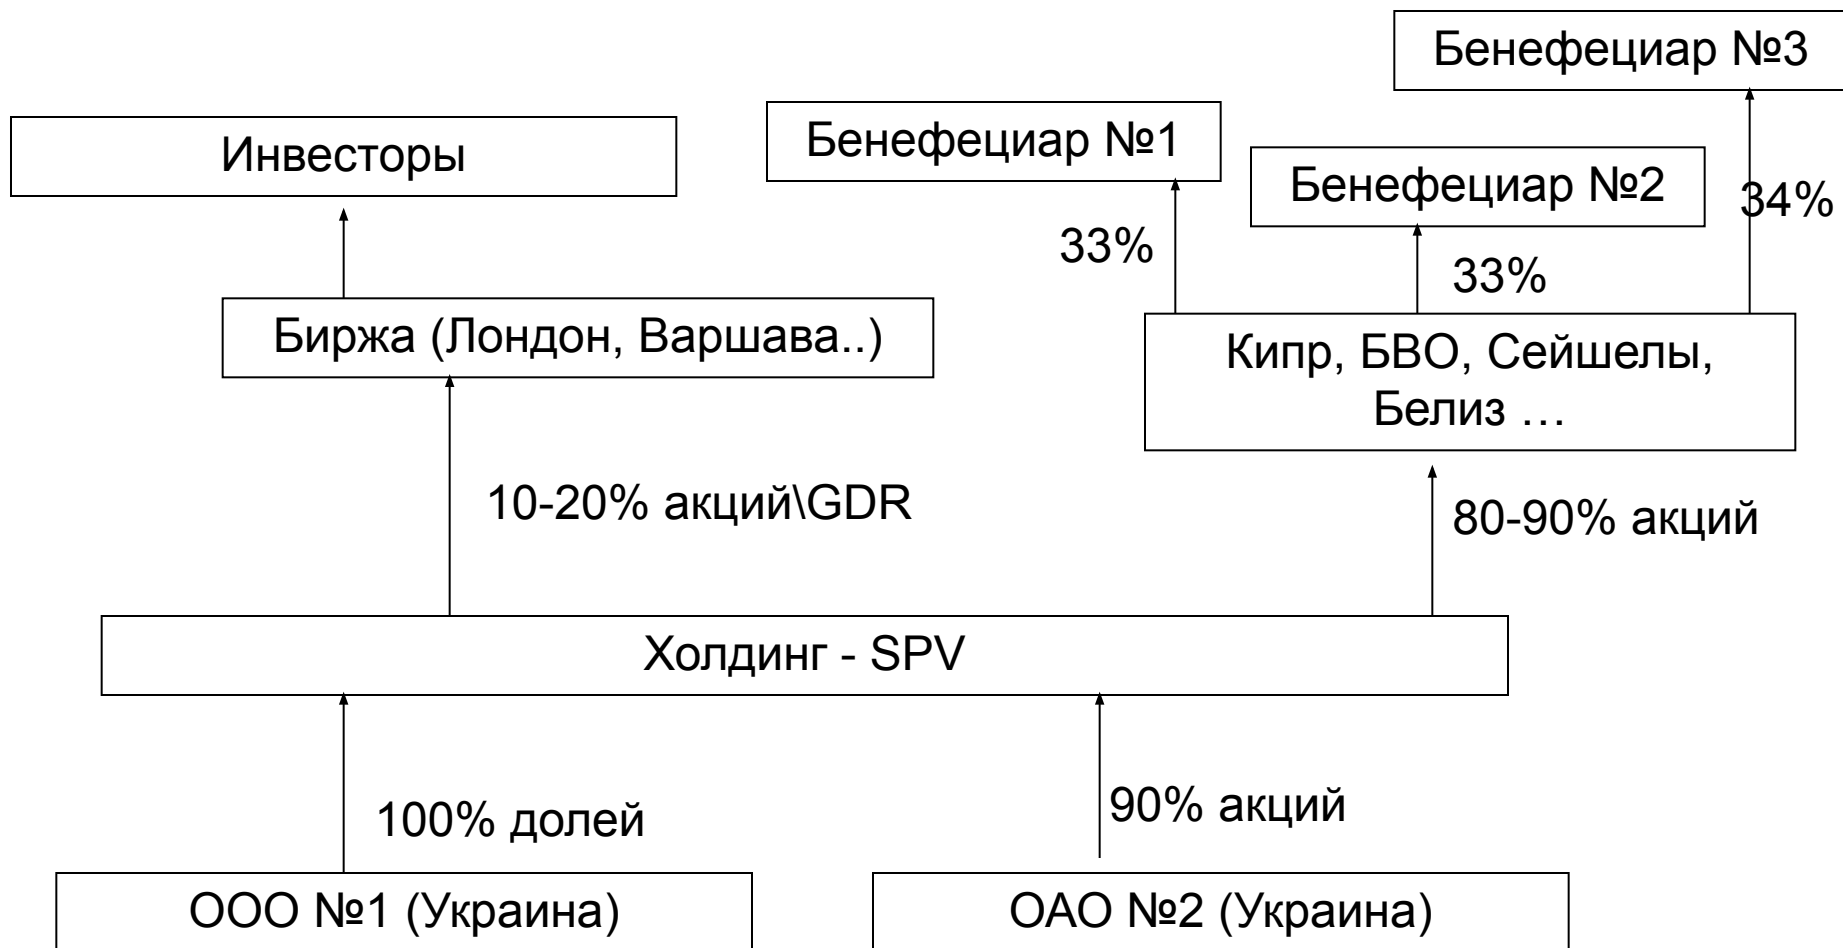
Бенефециар №3

Инвесторы

Бенефециар №1

Бенефециар №2

34%

33%

33%

Биржа (Лондон, Варшава..)

Кипр, БВО, Сейшелы, Белиз …

10-20% акций\GDR

80-90% акций

Холдинг - SPV

100% долей

90% акций

ООО №1 (Украина)

ОАО №2 (Украина)